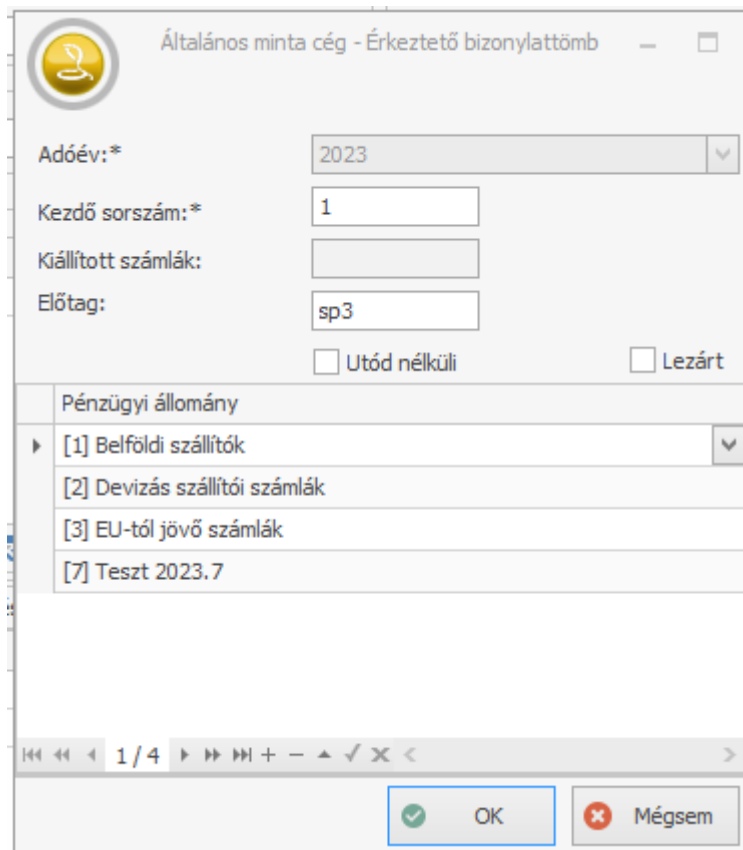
Általános minta cég - Érkeztető bizonylattömb

Adóév:*
2023

Kezdő sorszám:*
1

Kiállított számlák:

Előtag:
sp3

Utód nélküli

Lezárt

| Pénzügyi állomány |
|---|
| [1] Belföldi szállítók |
| [2] Devizás szállítói számlák |
| [3] EU-tól jövő számlák |
| [7] Teszt 2023.7 |

1 / 4

OK

Mégsem